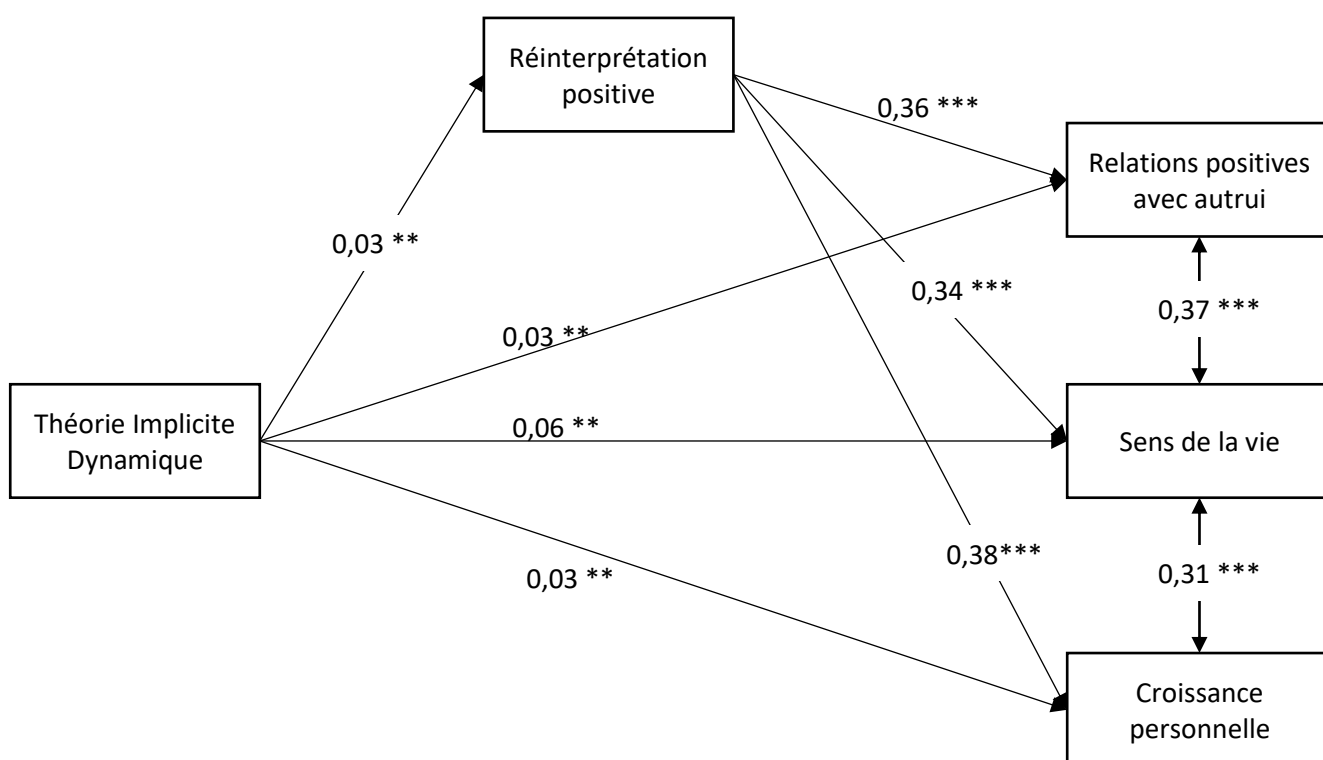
Réinterprétation positive

0,36 ***

Relations positives avec autrui

0,03 **

0,34 ***

0,37 ***

0,03 **

Théorie Implicite Dynamique

0,06 **

Sens de la vie

0,38***

0,31 ***

0,03 **

Croissance personnelle